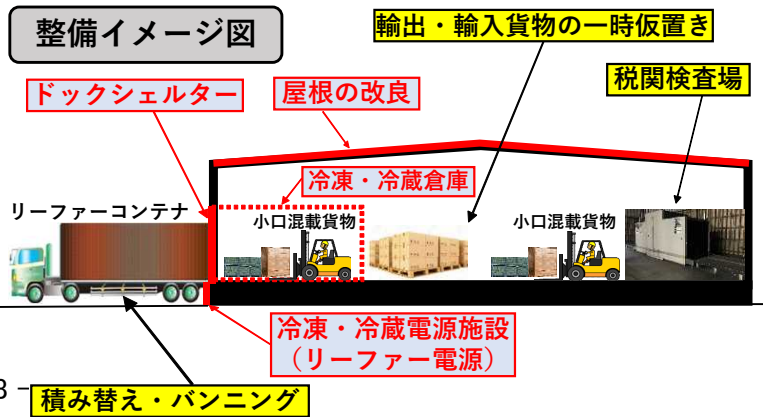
整備イメージ図

輸出・輸入貨物の一時仮置き

税関検査場

ドックシェルター

屋根の改良

冷凍・冷蔵倉庫

リーファーコンテナ

小口混載貨物

小口混載貨物

冷凍・冷蔵電源施設
（リーファー電源）

3 –

積み替え・バンニング